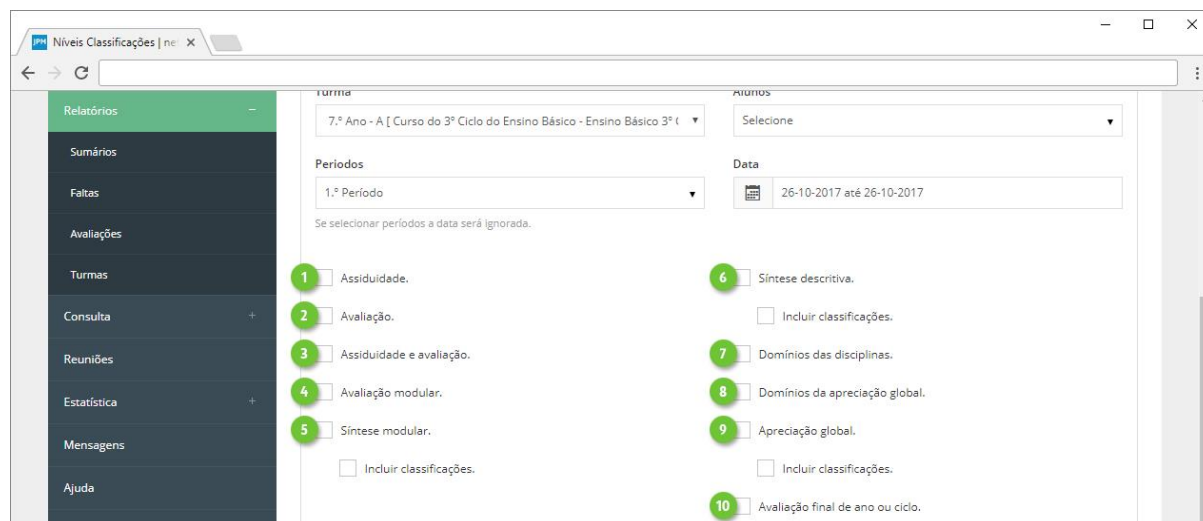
JPH Níveis Classificações | ne ×

Relatórios −
Sumários
Faltas
Avaliações
Turmas
Consulta +
Reuniões
Estatística +
Mensagens
Ajuda

Turma
7.º Ano - A [ Curso do 3º Ciclo do Ensino Básico - Ensino Básico 3º (
Alunos
Selecione

Períodos
1.º Período
Data
26-10-2017 até 26-10-2017

Se selecionar períodos a data será ignorada.

1 Assiduidade.
2 Avaliação.
3 Assiduidade e avaliação.
4 Avaliação modular.
5 Síntese modular.
Incluir classificações.

6 Síntese descritiva.
Incluir classificações.
7 Domínios das disciplinas.
8 Domínios da apreciação global.
9 Apreciação global.
Incluir classificações.
10 Avaliação final de ano ou ciclo.